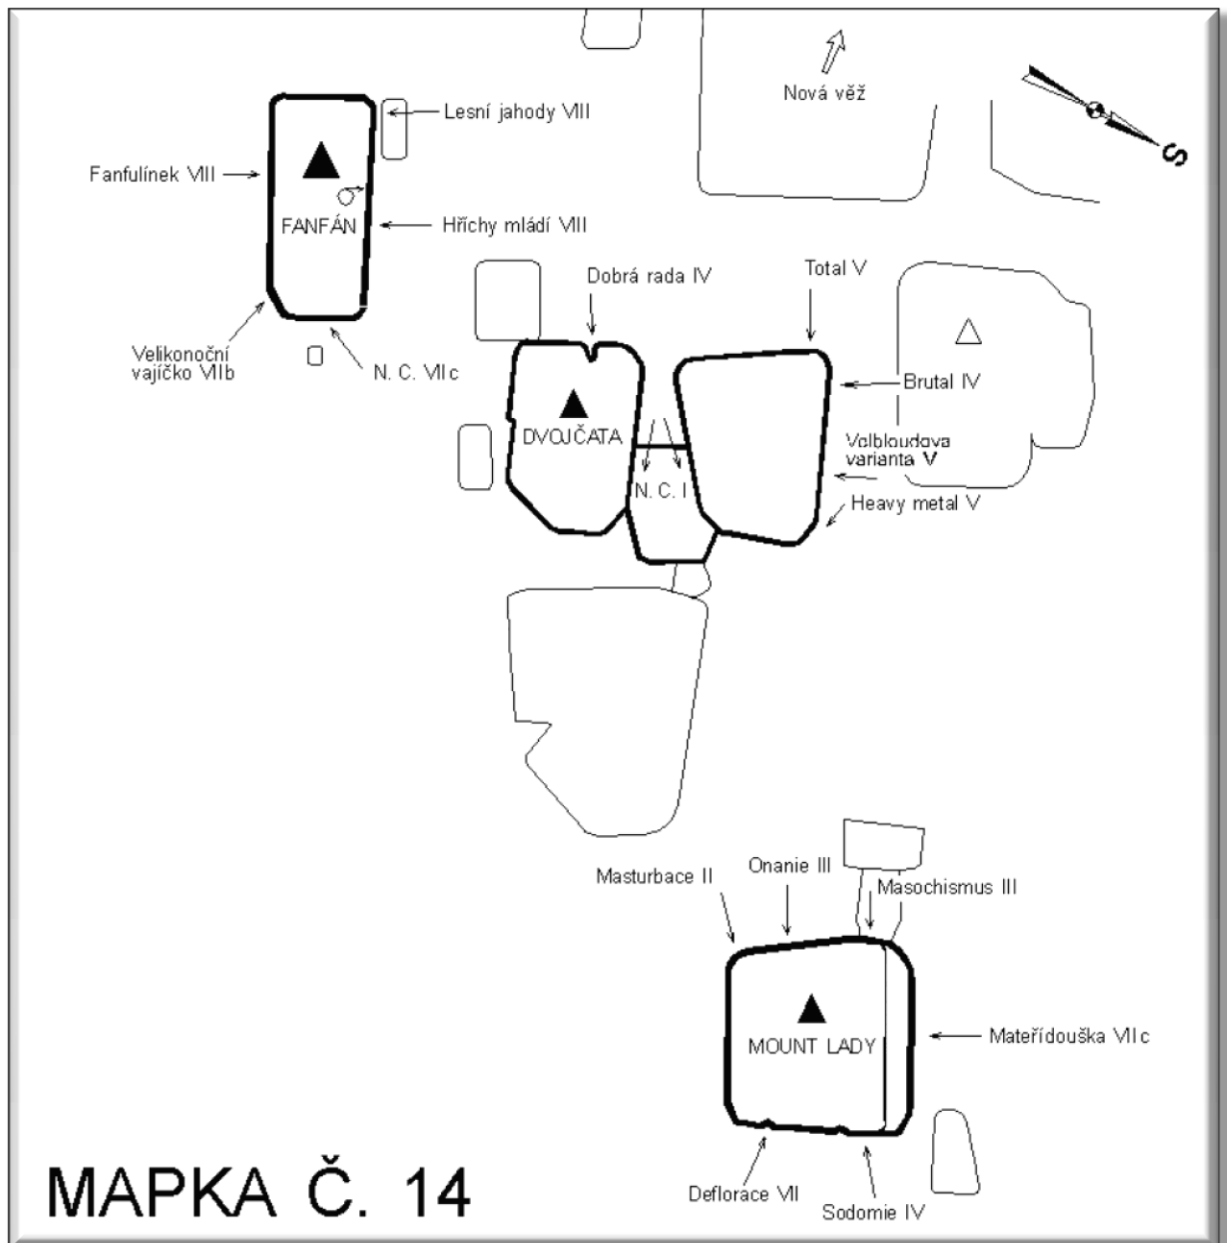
Nová věž

S

Lesní jahody VIII

Fanfulínek VIII

FANFÁN

Hříchy mládí VIII

Velikonoční vajíčko VIIb

N. C. VIIc

Dobrá rada IV

Total V

Brutal IV

DVOJČATA

Velbloudova varianta V

N. C. I

Heavy metal V

Masturbace II

Onanie III

Masochismus III

MOUNT LADY

Mateřídouška VIIc

Deflorace VII

Sodomie IV

MAPKA Č. 14